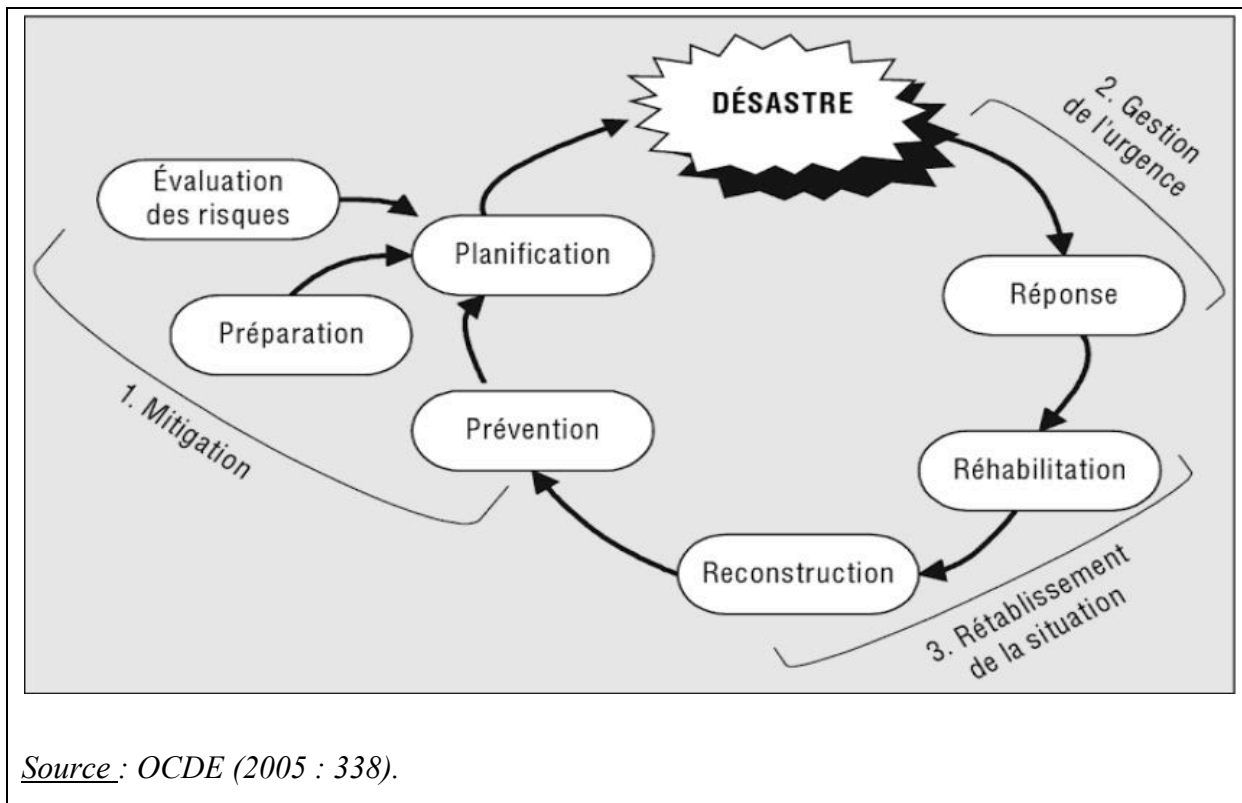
DÉSASTRE

2. Gestion de l'urgence

Évaluation des risques

Planification

Réponse

Préparation

1. Mitigation

Prévention

Réhabilitation

Reconstruction

3. Rétablissement de la situation

Source : OCDE (2005 : 338).